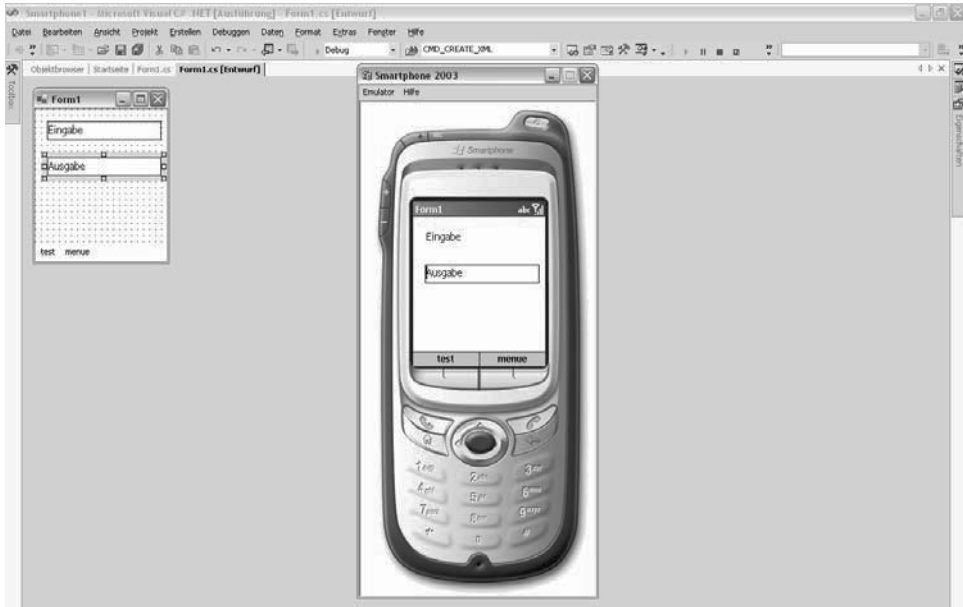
Smartphone1 - Microsoft Visual C# .NET [Ausführung] - Form1.cs [Entwurf]

Datei Bearbeiten Ansicht Projekt Erstellen Debuggen Daten Format Extras Fenster Hilfe

Debug CMD_CREATE_XML

Objektbrowser | Startseite | Form1.cs | Form1.cs [Entwurf]

Toolbox

Eigenschaften

Form1

Eingabe

Ausgabe

test menue

Smartphone 2003

Emulator Hilfe

Smartphone

Form1

Eingabe

Ausgabe

test menue

1 2 3 4 5 6 7 8 9 * 0 #